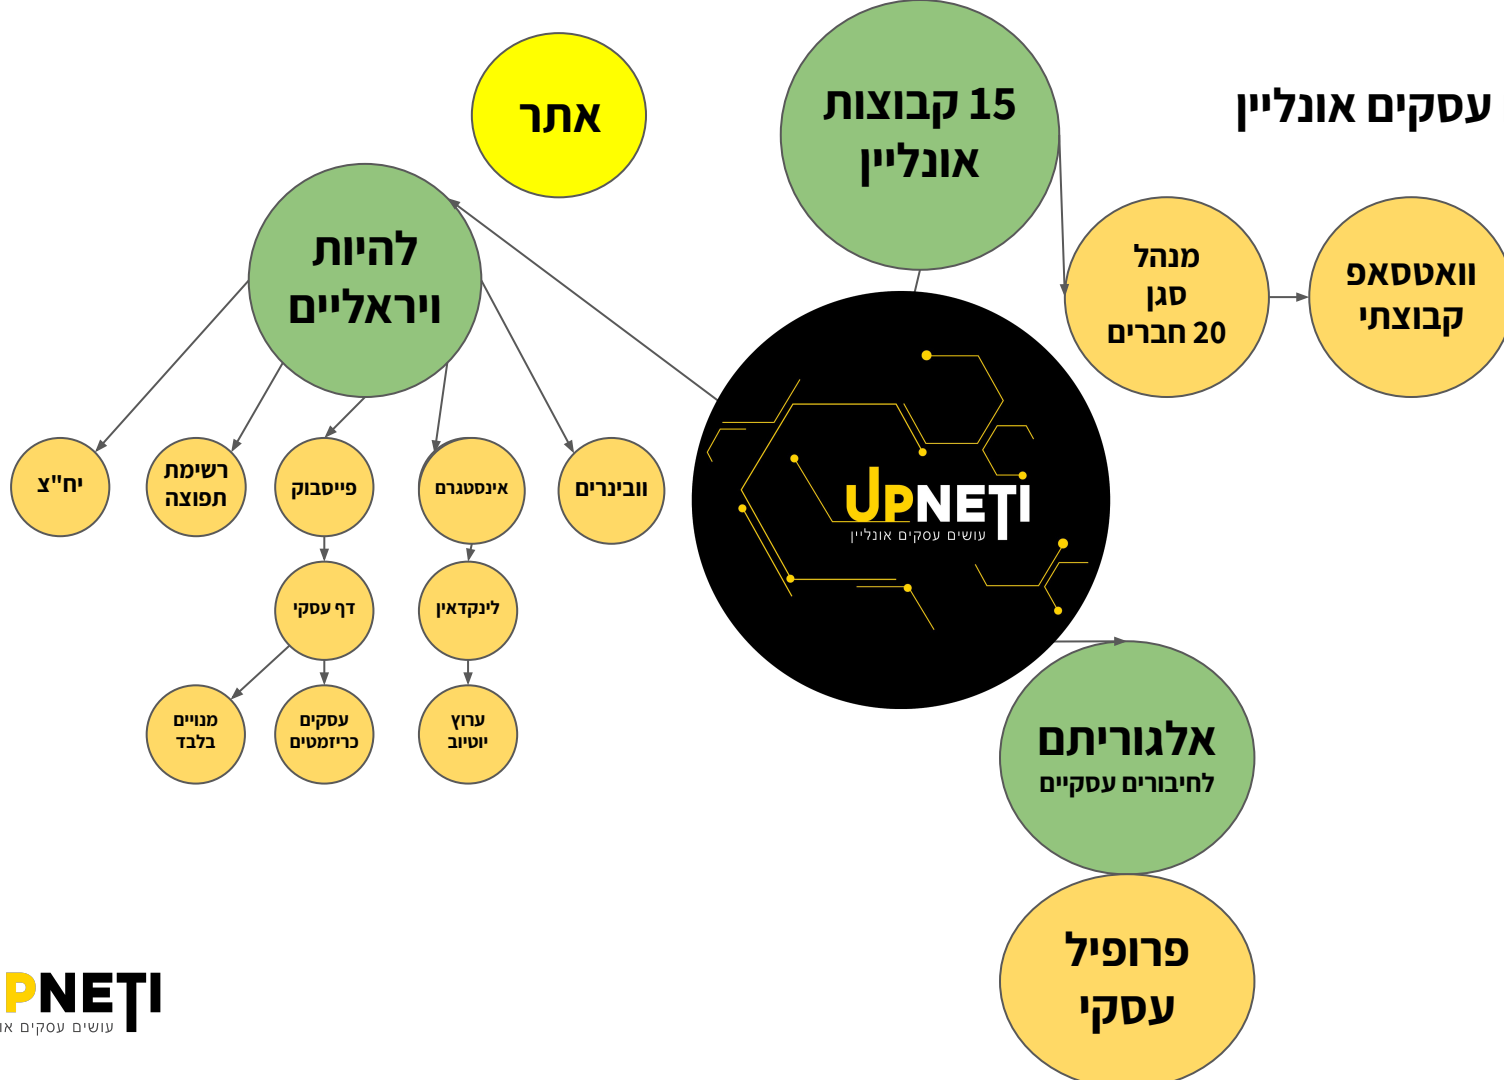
עסקים אונליין

אתר

15 קבוצות אונליין

להיות ויראליים

מנהל סגן 20 חברים

וואטסאפ קבוצתי

יח"צ

רשימת תפוצה

פייסבוק

אינסטגרם

וובינרים

UPNETI
עושים עסקים אונליין

דף עסקי

לינקדאין

מנויים בלבד

עסקים כריזמטים

ערוץ יוטיוב

אלגוריתם
לחיבורים עסקיים

פרופיל עסקי

PNETI
עושים עסקים או